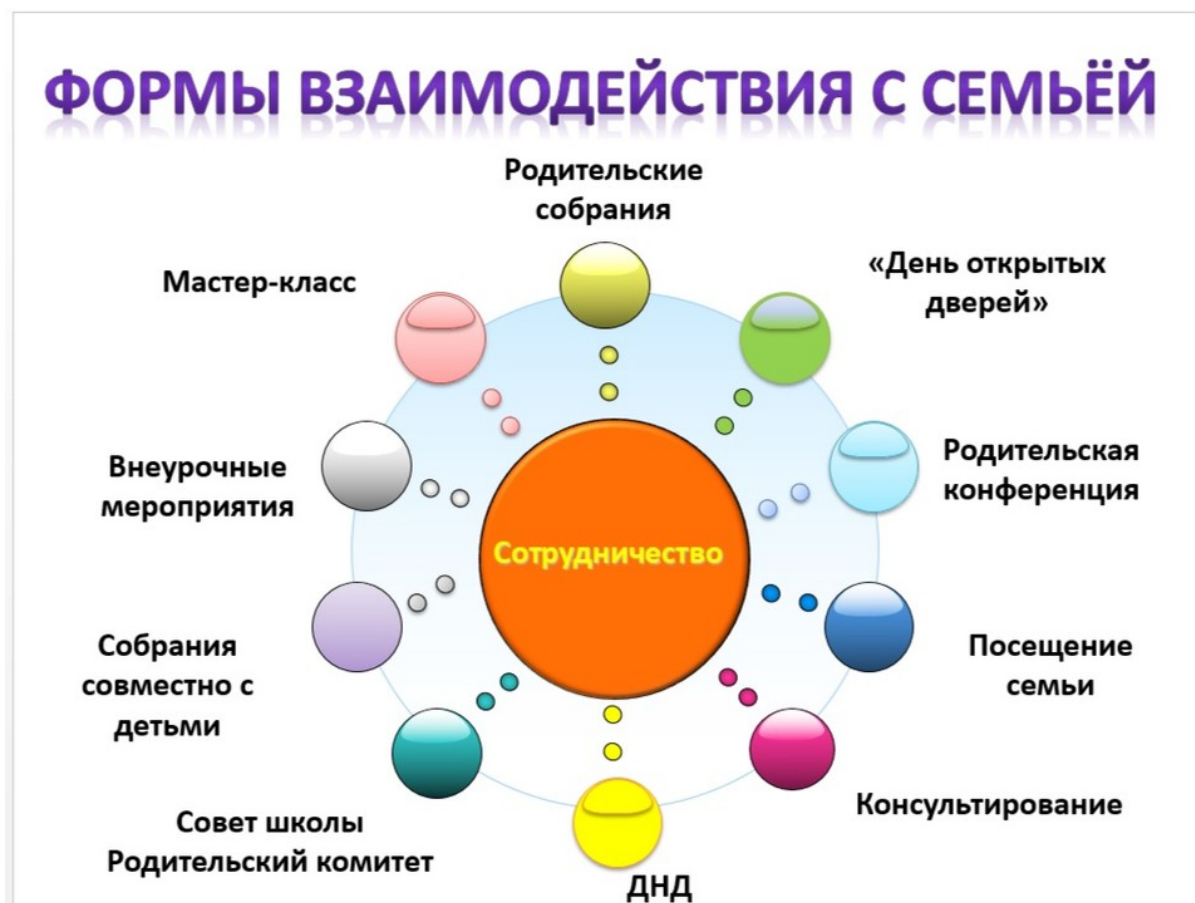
ФОРМЫ ВЗАИМОДЕЙСТВИЯ С СЕМЬЁЙ

Родительские собрания

«День открытых дверей»

Мастер-класс

Родительская конференция

Внеурочные мероприятия

Сотрудничество

Посещение семьи

Собрания совместно с детьми

Консультирование

Совет школы Родительский комитет

ДНД